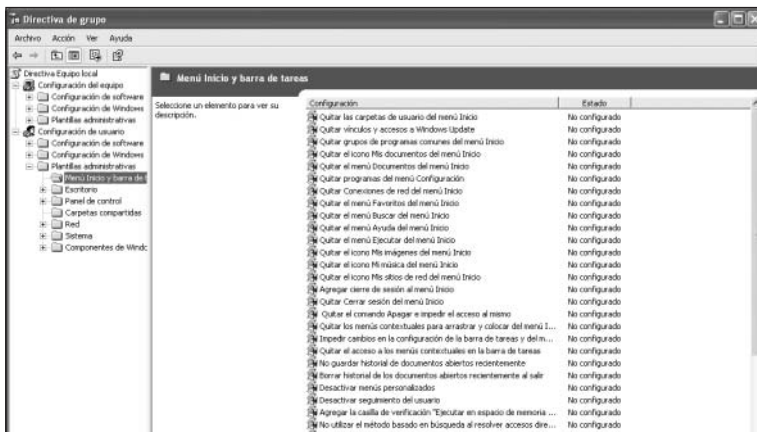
Directiva de grupo

Archivo Acción Ver Ayuda

Directiva Equipo local
Configuración del equipo
Configuración de software
Configuración de Windows
Plantillas administrativas
Configuración de usuario
Configuración de software
Configuración de Windows
Plantillas administrativas
Menú Inicio y barra de t
Escritorio
Panel de control
Carpetas compartidas
Red
Sistema
Componentes de Windc

Menú Inicio y barra de tareas

Seleccione un elemento para ver su descripción.

| Configuración | Estado |
|---|---|
| Quitar las carpetas de usuario del menú Inicio | No configurado |
| Quitar vínculos y accesos a Windows Update | No configurado |
| Quitar grupos de programas comunes del menú Inicio | No configurado |
| Quitar el icono Mis documentos del menú Inicio | No configurado |
| Quitar el menú Documentos del menú Inicio | No configurado |
| Quitar programas del menú Configuración | No configurado |
| Quitar Conexiones de red del menú Inicio | No configurado |
| Quitar el menú Favoritos del menú Inicio | No configurado |
| Quitar el menú Buscar del menú Inicio | No configurado |
| Quitar el menú Ayuda del menú Inicio | No configurado |
| Quitar el menú Ejecutar del menú Inicio | No configurado |
| Quitar el icono Mis imágenes del menú Inicio | No configurado |
| Quitar el icono Mi música del menú Inicio | No configurado |
| Quitar el icono Mis sitios de red del menú Inicio | No configurado |
| Agregar cierre de sesión al menú Inicio | No configurado |
| Quitar Cerrar sesión del menú Inicio | No configurado |
| Quitar el comando Apagar e impedir el acceso al mismo | No configurado |
| Quitar los menús contextuales para arrastrar y colocar del menú I... | No configurado |
| Impedir cambios en la configuración de la barra de tareas y del m... | No configurado |
| Quitar el acceso a los menús contextuales en la barra de tareas | No configurado |
| No guardar historial de documentos abiertos recientemente | No configurado |
| Borrar historial de los documentos abiertos recientemente al salir | No configurado |
| Desactivar menús personalizados | No configurado |
| Desactivar seguimiento del usuario | No configurado |
| Agregar la casilla de verificación "Ejecutar en espacio de memoria ... | No configurado |
| No utilizar el método basado en búsqueda al resolver accesos dire... | No configurado |